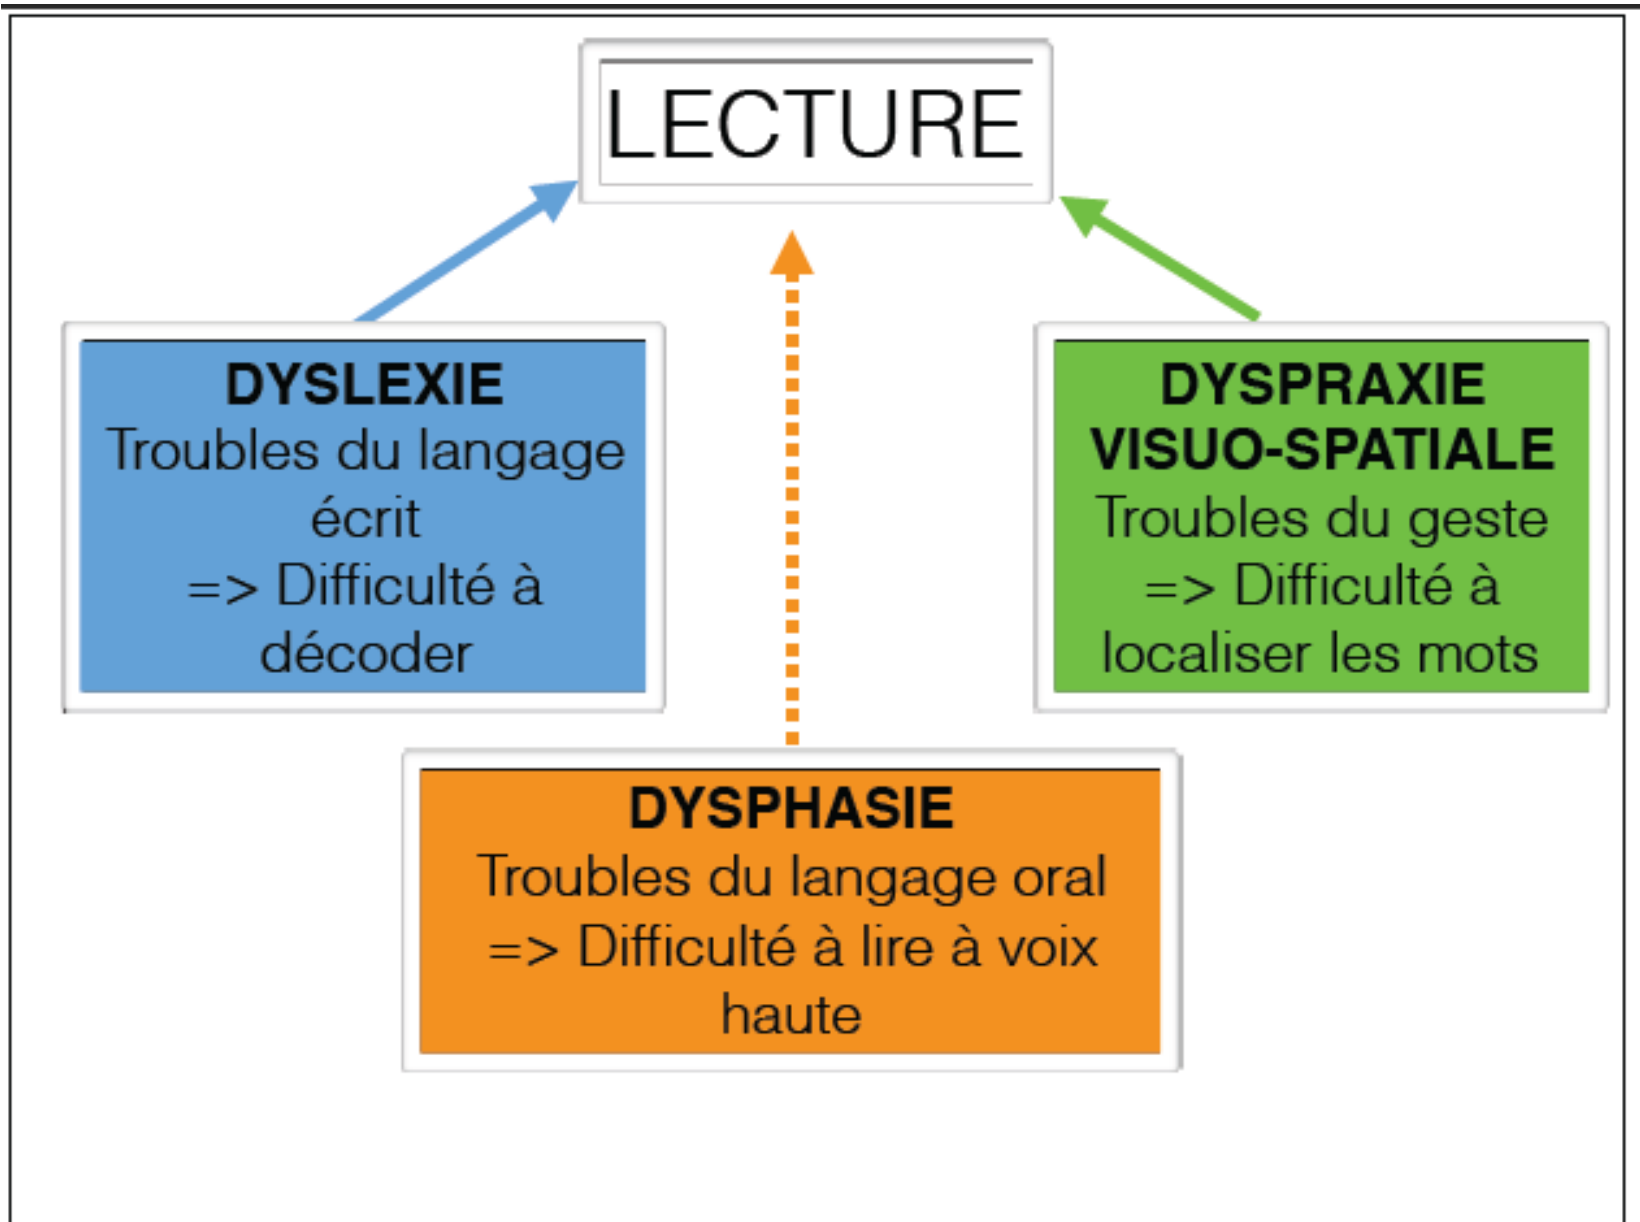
LECTURE

DYSLEXIE
Troubles du langage écrit
=> Difficulté à décoder

DYSPRAXIE VISUO-SPATIALE
Troubles du geste
=> Difficulté à localiser les mots

DYSPHASIE
Troubles du langage oral
=> Difficulté à lire à voix haute